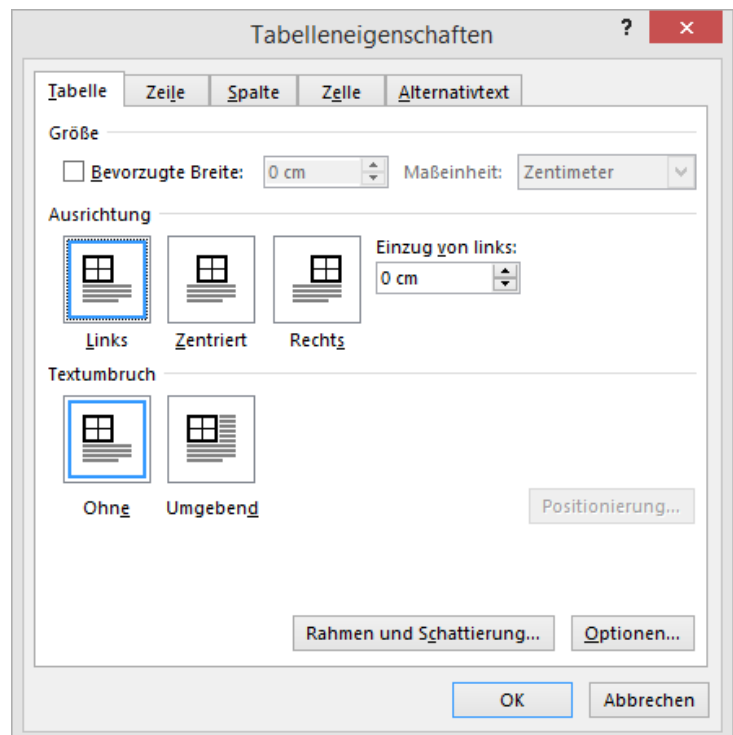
Tabelleneigenschaften

?

×

Tabelle

Zeile

Spalte

Zelle

Alternativtext

Größe

Bevorzugte Breite: 0 cm

Maßeinheit: Zentimeter

Ausrichtung

Einzug von links:

0 cm

Links

Zentriert

Rechts

Textumbruch

Ohne

Umgebend

Positionierung...

Rahmen und Schattierung...

Optionen...

OK

Abbrechen